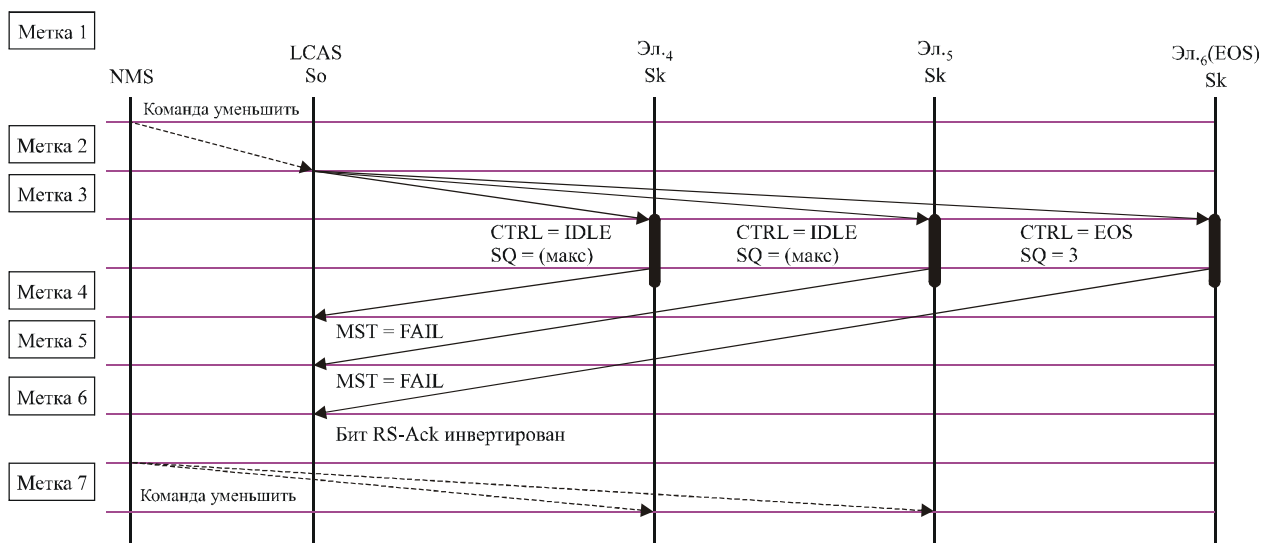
Метка 1

NMS

LCAS
So

Эл.$_4$
Sk

Эл.$_5$
Sk

Эл.$_6$(EOS)
Sk

Команда уменьшить

Метка 2

Метка 3

CTRL = IDLE
SQ = (макс)

CTRL = IDLE
SQ = (макс)

CTRL = EOS
SQ = 3

Метка 4

MST = FAIL

Метка 5

MST = FAIL

Метка 6

Бит RS-Ack инвертирован

Метка 7

Команда уменьшить